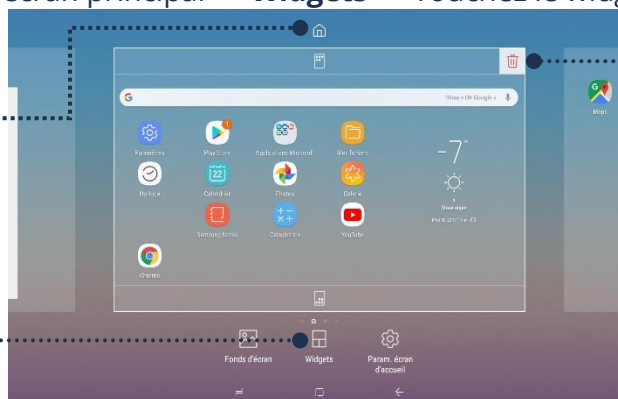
écran principal → Widgets → Touchez le widg

Dites « Ok Google »

Paramètres

Play Store

Applications Microsoft

Mes fichiers

Horloge

Calendrier

Photos

Galerie

Samsung Notes

Calculatrice

YouTube

Chrome

-7°

Maps

Fonds d'écran

Widgets

Param. écran d'accueil